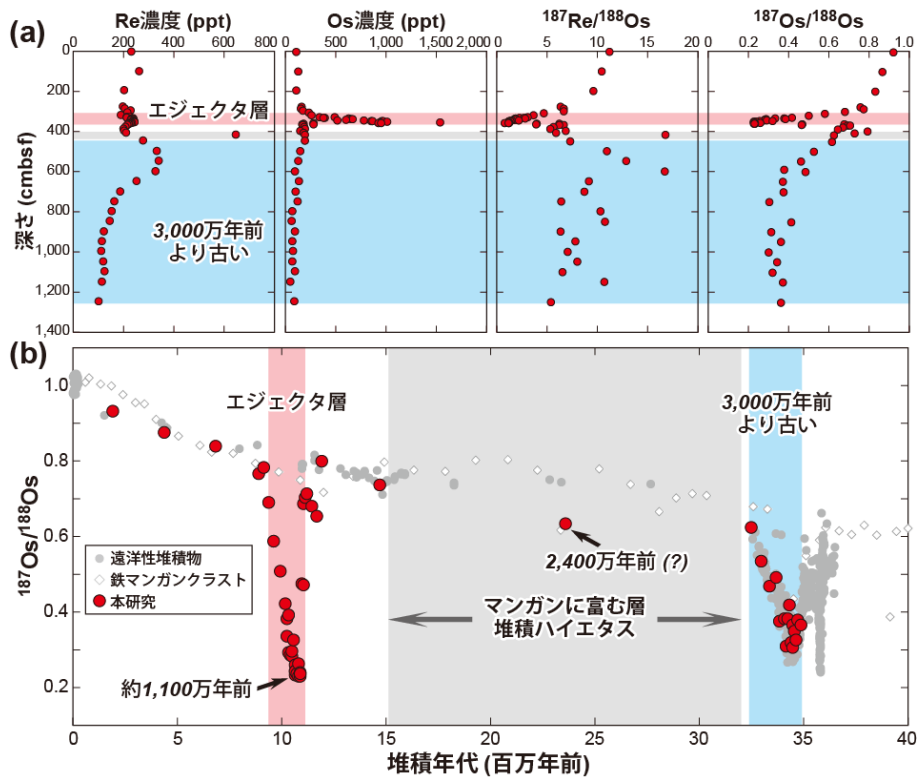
(a)

Re濃度 (ppt)
0 200 400 600 800

Os濃度 (ppt)
0 500 1,000 1,500 2,000

$^{187}Re/^{188}Os$
0 5 10 15 20

$^{187}Os/^{188}Os$
0 0.2 0.4 0.6 0.8 1.0

深さ (cmbsf)
0 200 400 600 800 1,000 1,200 1,400

エジェクタ層

3,000万年前
より古い

(b)

$^{187}Os/^{188}Os$
1.0 0.8 0.6 0.4 0.2

エジェクタ層

3,000万年前
より古い

遠洋性堆積物
鉄マンガンクラスト
本研究

2,400万年前 (?)

マンガンに富む層
堆積ハイエタス

約1,100万年前

0 5 10 15 20 25 30 35 40
堆積年代 (百万年前)